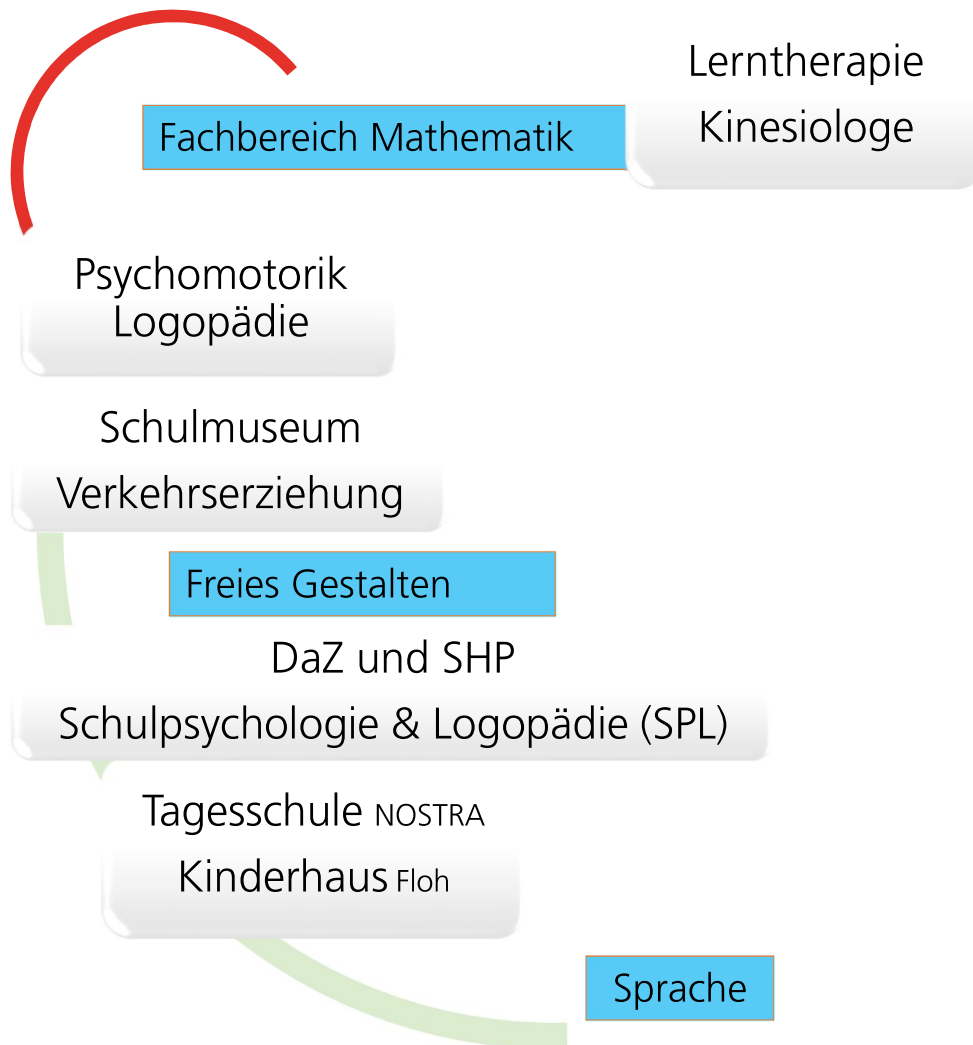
Lerntherapie
Kinesiologe

Fachbereich Mathematik

Psychomotorik
Logopädie

Schulmuseum
Verkehrserziehung

Freies Gestalten

DaZ und SHP
Schulpsychologie & Logopädie (SPL)

Tagesschule NOSTRA
Kinderhaus Floh

Sprache